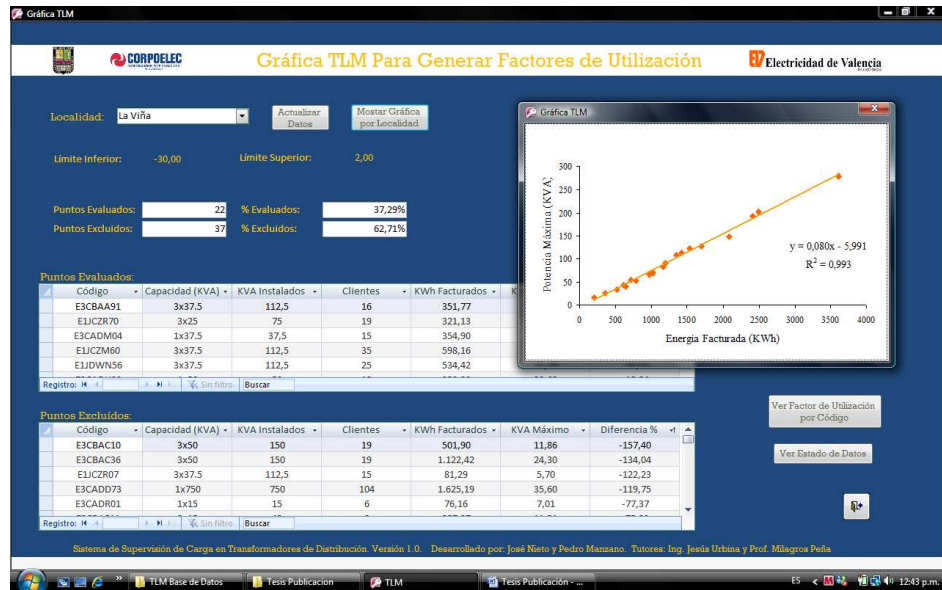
Gráfica TLM

CORPOELEC

Gráfica TLM Para Generar Factores de Utilización

Electricidad de Valencia

Localidad: La Viña

Actualizar Datos

Mostar Gráfica por Localidad

Límite Inferior: -30,00

Límite Superior: 2,00

Puntos Evaluados: 22

% Evaluados: 37,29%

Puntos Excluidos: 37

% Excluidos: 62,71%

Puntos Evaluados:

| Código | Capacidad (KVA) | KVA Instalados | Clientes | KWh Facturados |
|---|---|---|---|---|
| E3CBAA91 | 3x37.5 | 112,5 | 16 | 351,77 |
| E1JCZR70 | 3x25 | 75 | 19 | 321,13 |
| E3CADM04 | 1x37.5 | 37,5 | 15 | 354,90 |
| E1JCZM60 | 3x37.5 | 112,5 | 35 | 598,16 |
| E1JDWN56 | 3x37.5 | 112,5 | 25 | 534,42 |

Registro: Sin filtro Buscar

Gráfica TLM

Potencia Máxima (KVA)

300
250
200
150
100
50
0

0 500 1000 1500 2000 2500 3000 3500 4000

Energía Facturada (KWh)

y = 0,080x - 5,991
$R^2$ = 0,993

Puntos Excluidos:

| Código | Capacidad (KVA) | KVA Instalados | Clientes | KWh Facturados | KVA Máximo | Diferencia % |
|---|---|---|---|---|---|---|
| E3CBAC10 | 3x50 | 150 | 19 | 501,90 | 11,86 | -157,40 |
| E3CBAC36 | 3x50 | 150 | 19 | 1.122,42 | 24,30 | -134,04 |
| E1JCZR07 | 3x37.5 | 112,5 | 15 | 81,29 | 5,70 | -122,23 |
| E3CADD73 | 1x750 | 750 | 104 | 1.625,19 | 35,60 | -119,75 |
| E3CADR01 | 1x15 | 15 | 6 | 76,16 | 7,01 | -77,37 |

Registro: Sin filtro Buscar

Ver Factor de Utilización por Código

Ver Estado de Datos

Sistema de Supervisión de Carga en Transformadores de Distribución. Versión 1.0. Desarrollado por: José Nieto y Pedro Manzano. Tutores: Ing. Jesús Urbina y Prof. Milagros Peña

TLM Base de Datos | Tesis Publicacion | TLM | Tesis Publicación - ...

ES 12:43 p.m.